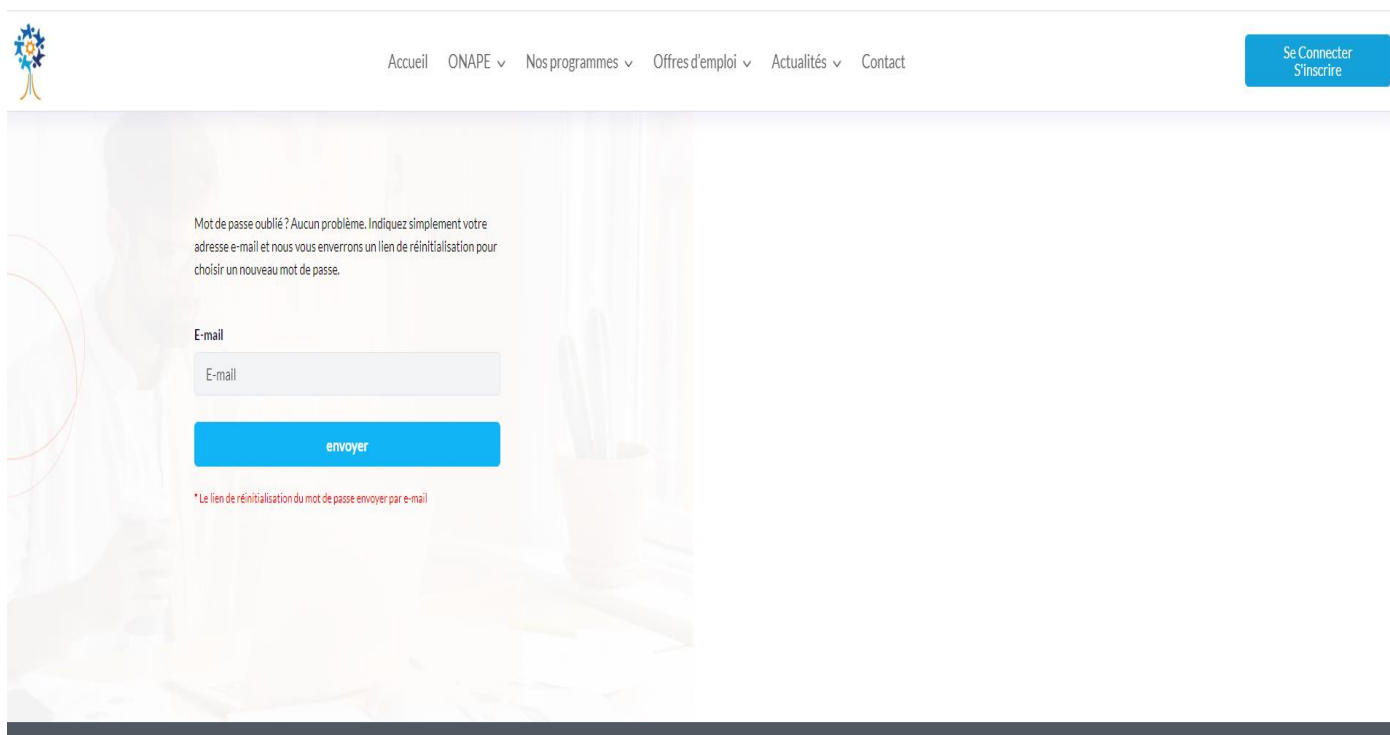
Accueil ONAPE ⌄ Nos programmes ⌄ Offres d'emploi ⌄ Actualités ⌄ Contact

Se Connecter
S'inscrire

Mot de passe oublié ? Aucun problème. Indiquez simplement votre adresse e-mail et nous vous enverrons un lien de réinitialisation pour choisir un nouveau mot de passe.

E-mail

E-mail

envoyer

* Le lien de réinitialisation du mot de passe envoyer par e-mail